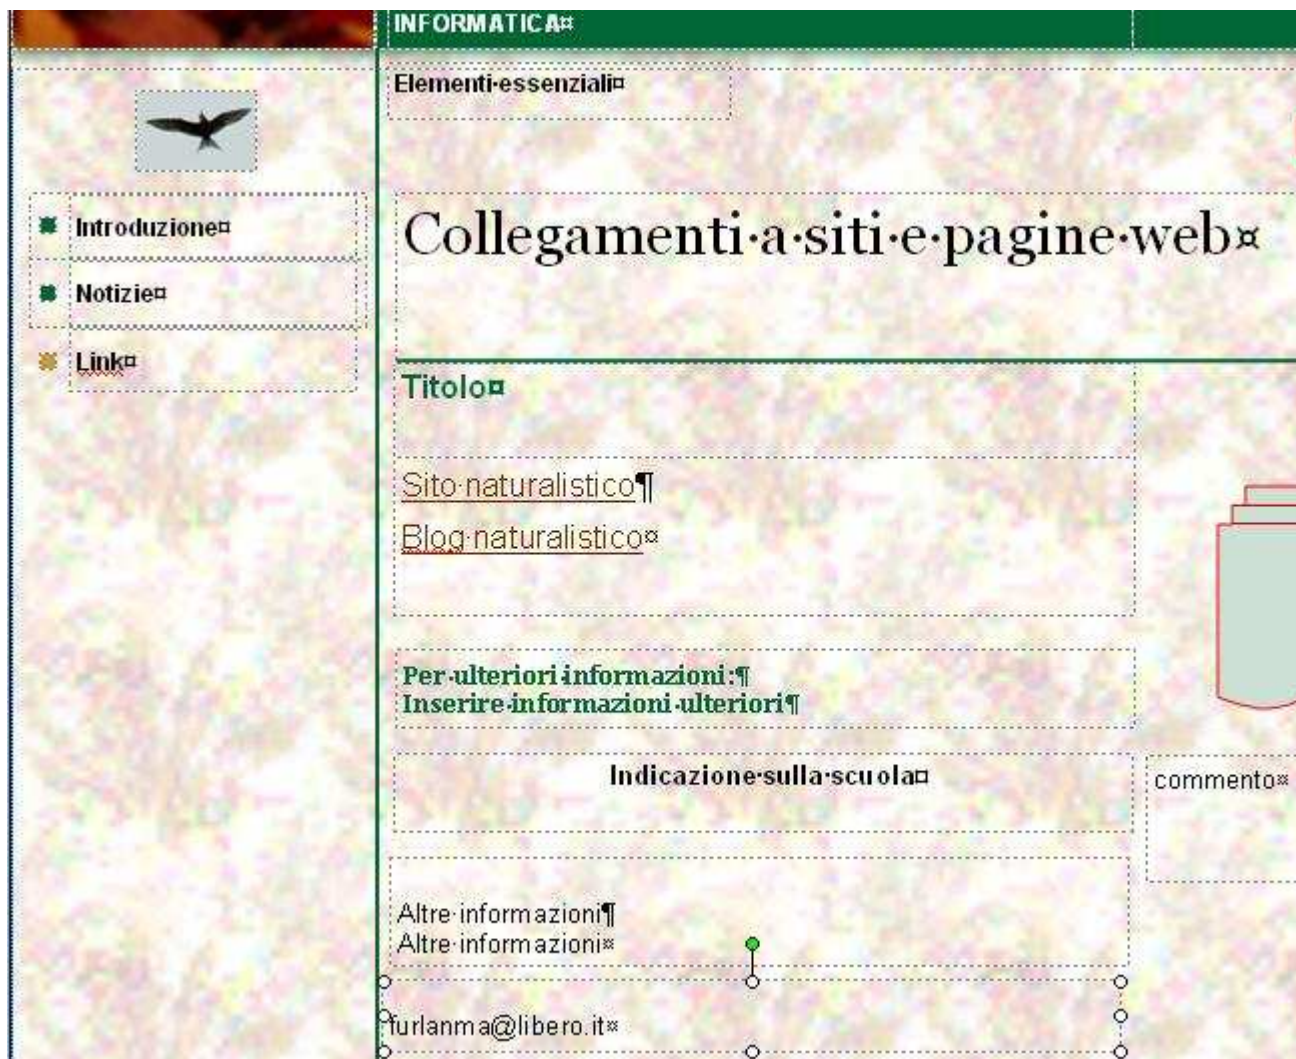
INFORMATICA¤

Elementi·essenziali¤

Introduzione¤

Notizie¤

Link¤

Collegamenti·a·siti·e·pagine·web¤

Titolo¤

Sito·naturalistico¶
Blog·naturalistico¤

Per·ulteriori·informazioni:¶
Inserire·informazioni·ulteriori¶

Indicazione·sulla·scuola¤

commento¤

Altre·informazioni¶
Altre·informazioni¤

furlanma@libero.it¤